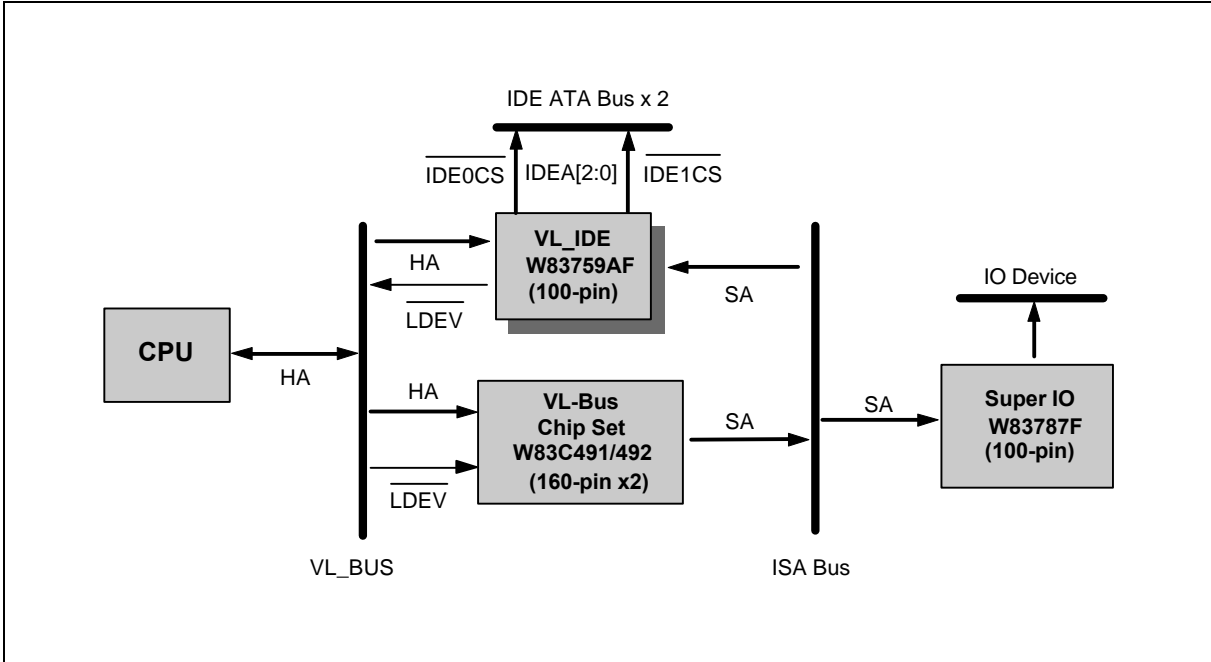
IDE ATA Bus x 2

$\overline{\text{IDE0CS}}$

IDEA[2:0]

$\overline{\text{IDE1CS}}$

HA

VL_IDE
W83759AF
(100-pin)

$\overline{\text{LDEV}}$

SA

IO Device

CPU

HA

HA

VL-Bus
Chip Set
W83C491/492
(160-pin x2)

SA

SA

Super IO
W83787F
(100-pin)

$\overline{\text{LDEV}}$

VL_BUS

ISA Bus